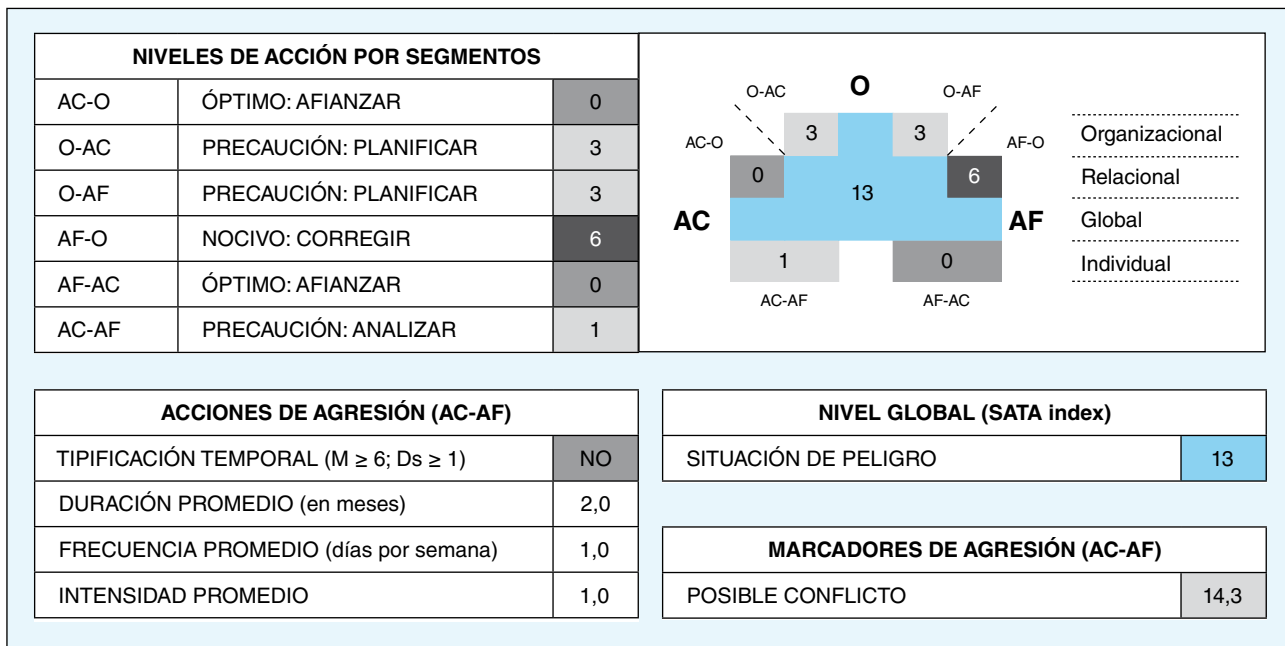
| NIVELES DE ACCIÓN POR SEGMENTOS | | |
|---|---|---|
| AC-O | ÓPTIMO: AFIANZAR | 0 |
| O-AC | PRECAUCIÓN: PLANIFICAR | 3 |
| O-AF | PRECAUCIÓN: PLANIFICAR | 3 |
| AF-O | NOCIVO: CORREGIR | 6 |
| AF-AC | ÓPTIMO: AFIANZAR | 0 |
| AC-AF | PRECAUCIÓN: ANALIZAR | 1 |

O-AC
O
O-AF
AC-O
3
3
AF-O
0
13
6
AC
AF
1
0
AC-AF
AF-AC

Organizacional
Relacional
Global
Individual

| ACCIONES DE AGRESIÓN (AC-AF) | |
|---|---|
| TIPIFICACIÓN TEMPORAL (M $\geq$ 6; Ds $\geq$ 1) | NO |
| DURACIÓN PROMEDIO (en meses) | 2,0 |
| FRECUENCIA PROMEDIO (días por semana) | 1,0 |
| INTENSIDAD PROMEDIO | 1,0 |

| NIVEL GLOBAL (SATA index) | |
|---|---|
| SITUACIÓN DE PELIGRO | 13 |

| MARCADORES DE AGRESIÓN (AC-AF) | |
|---|---|
| POSIBLE CONFLICTO | 14,3 |